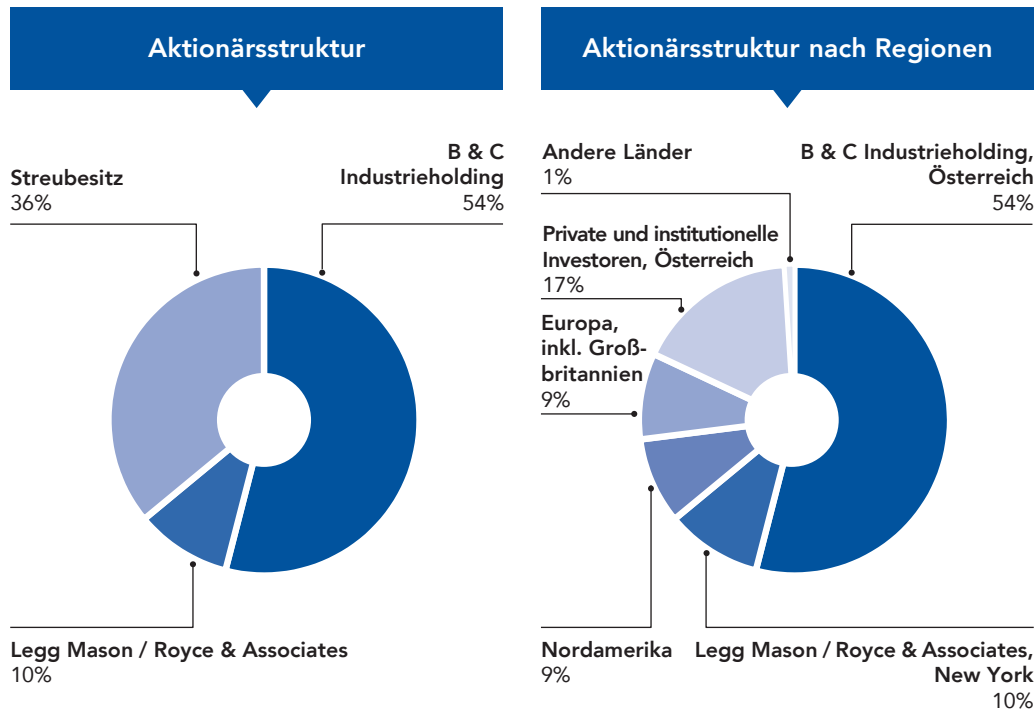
Aktionärsstruktur

Streubesitz
36%

B & C Industrieholding
54%

Legg Mason / Royce & Associates
10%

Aktionärsstruktur nach Regionen

Andere Länder
1%

B & C Industrieholding, Österreich
54%

Private und institutionelle Investoren, Österreich
17%

Europa, inkl. Großbritannien
9%

Nordamerika
9%

Legg Mason / Royce & Associates, New York
10%